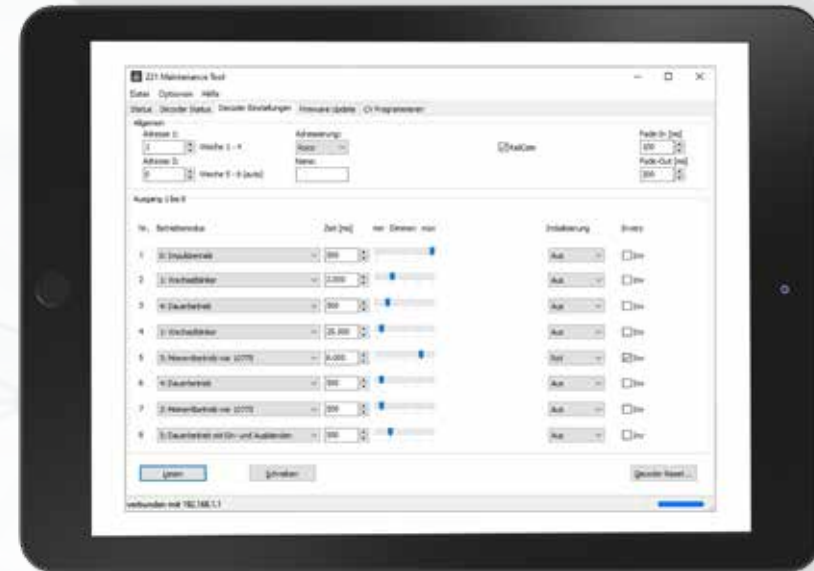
Z21 Maintenance Tool
Datei Optionen Hilfe
Status Decoder Status Decoder Einstellungen Firmware Update CV Programmieren

Allgemein
Adresse 1:
1 Weiche 1 - 4
Adresse 2:
0 Weiche 5 - 8 (auto)
Adressierung:
Roco
Name:
RailCom
Fade-In [ms]
100
Fade-Out [ms]
300

Ausgang 1 bis 8

| Nr. | Betriebsmodus | Zeit [ms] | min Dimmen max | Initialisierung | Invers |
|---|---|---|---|---|---|
| 1 | 0: Impulsbetrieb | 300 | | Aus | Inv |
| 2 | 1: Wechselblinker | 2.000 | | Aus | Inv |
| 3 | 4: Dauerbetrieb | 300 | | Aus | Inv |
| 4 | 1: Wechselblinker | 25.000 | | Aus | Inv |
| 5 | 3: Weichenbetrieb wie 10775 | 6.000 | | Rot | Inv |
| 6 | 4: Dauerbetrieb | 300 | | Aus | Inv |
| 7 | 3: Weichenbetrieb wie 10775 | 300 | | Aus | Inv |
| 8 | 5: Dauerbetrieb mit Ein- und Ausblenden | 300 | | Aus | Inv |

Lesen Schreiben Decoder Reset...
verbunden mit 192.168.1.1